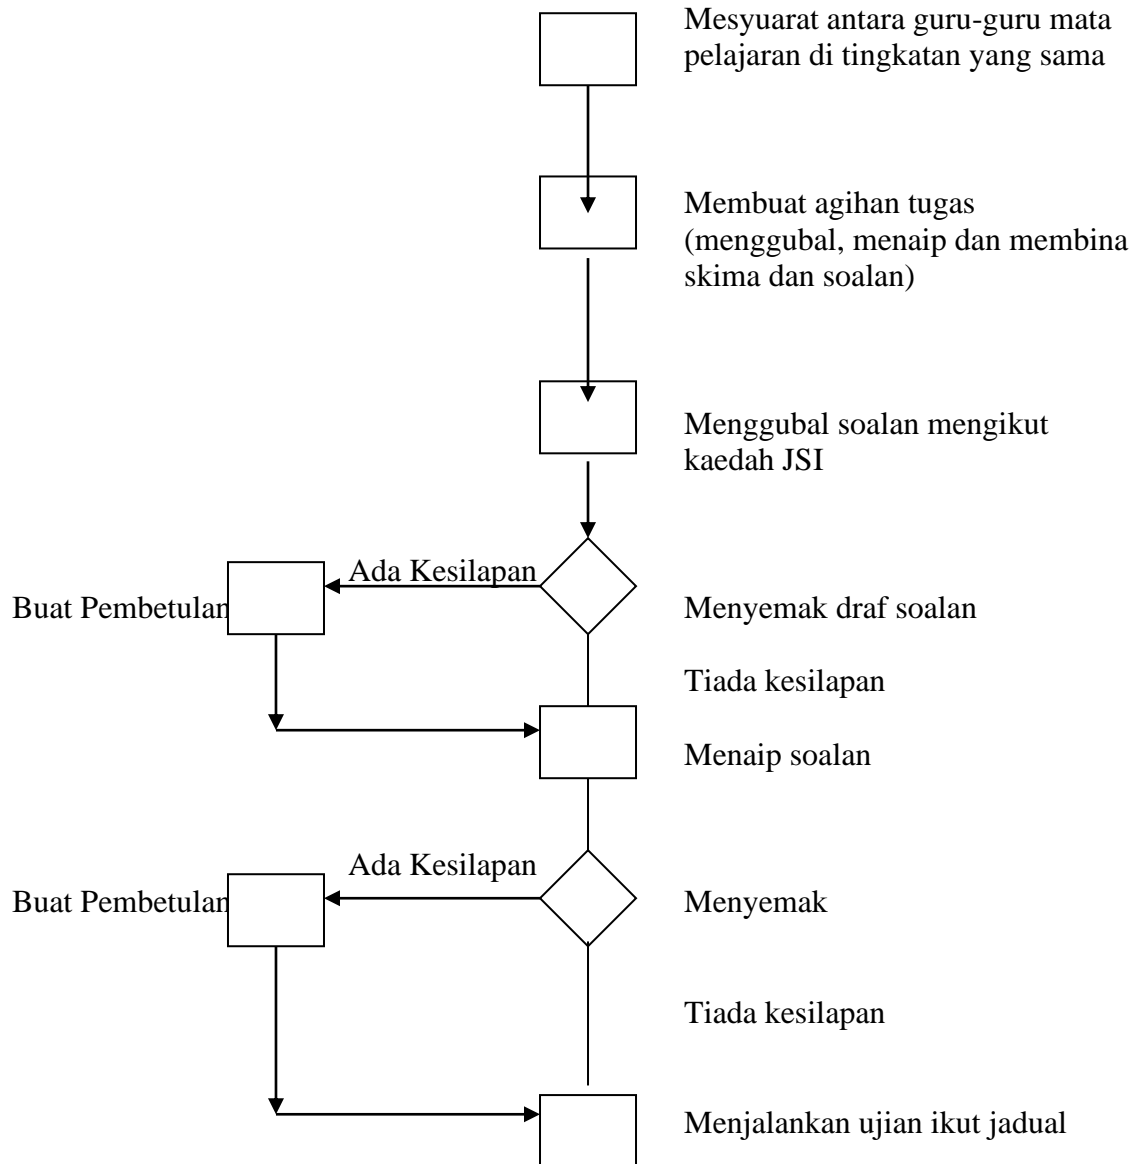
Mesyuarat antara guru-guru mata pelajaran di tingkatan yang sama

Membuat agihan tugas (menggubal, menaip dan membina skima dan soalan)

Menggubal soalan mengikut kaedah JSI

Ada Kesilapan

Buat Pembetulan

Menyemak draf soalan

Tiada kesilapan

Menaip soalan

Ada Kesilapan

Buat Pembetulan

Menyemak

Tiada kesilapan

Menjalankan ujian ikut jadual